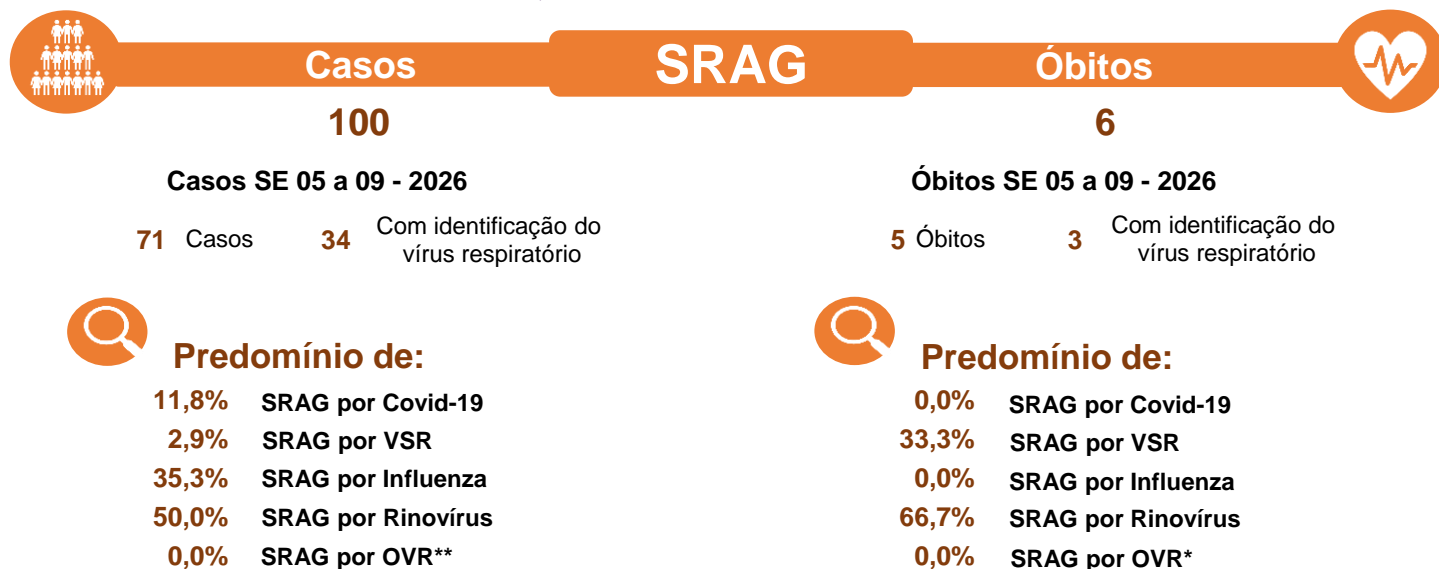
Casos

SRAG

Óbitos

100

6

Casos SE 05 a 09 - 2026

71 Casos 34 Com identificação do vírus respiratório

Predomínio de:

11,8% SRAG por Covid-19
2,9% SRAG por VSR
35,3% SRAG por Influenza
50,0% SRAG por Rinovírus
0,0% SRAG por OVR**

Óbitos SE 05 a 09 - 2026

5 Óbitos 3 Com identificação do vírus respiratório

Predomínio de:

0,0% SRAG por Covid-19
33,3% SRAG por VSR
0,0% SRAG por Influenza
66,7% SRAG por Rinovírus
0,0% SRAG por OVR*